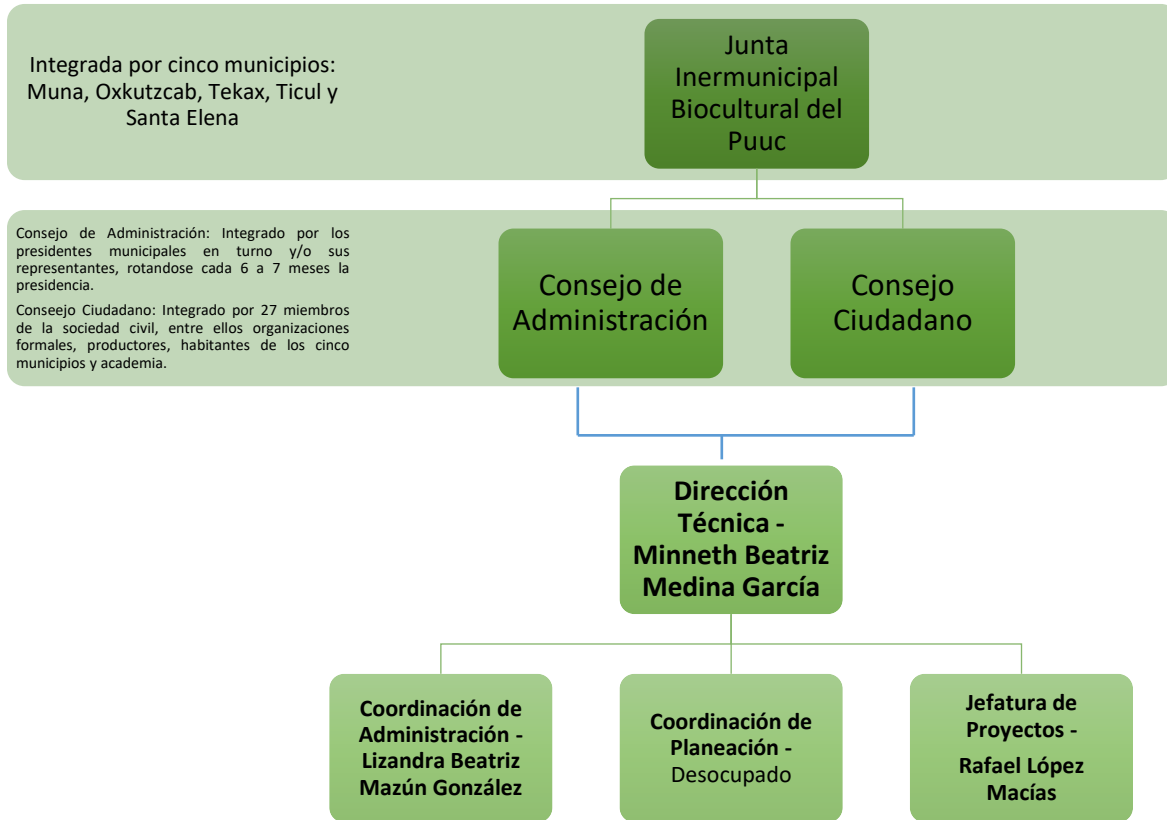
Integrada por cinco municipios: Muna, Oxkutzcab, Tekax, Ticul y Santa Elena

Junta Inermunicipal Biocultural del Puuc

Consejo de Administración: Integrado por los presidentes municipales en turno y/o sus representantes, rotandose cada 6 a 7 meses la presidencia.

Conseejo Ciudadano: Integrado por 27 miembros de la sociedad civil, entre ellos organizaciones formales, productores, habitantes de los cinco municipios y academia.

Consejo de Administración

Consejo Ciudadano

Dirección Técnica - Minneth Beatriz Medina García

Coordinación de Administración - Lizandra Beatriz Mazún González

Coordinación de Planeación - Desocupado

Jefatura de Proyectos - Rafael López Macías